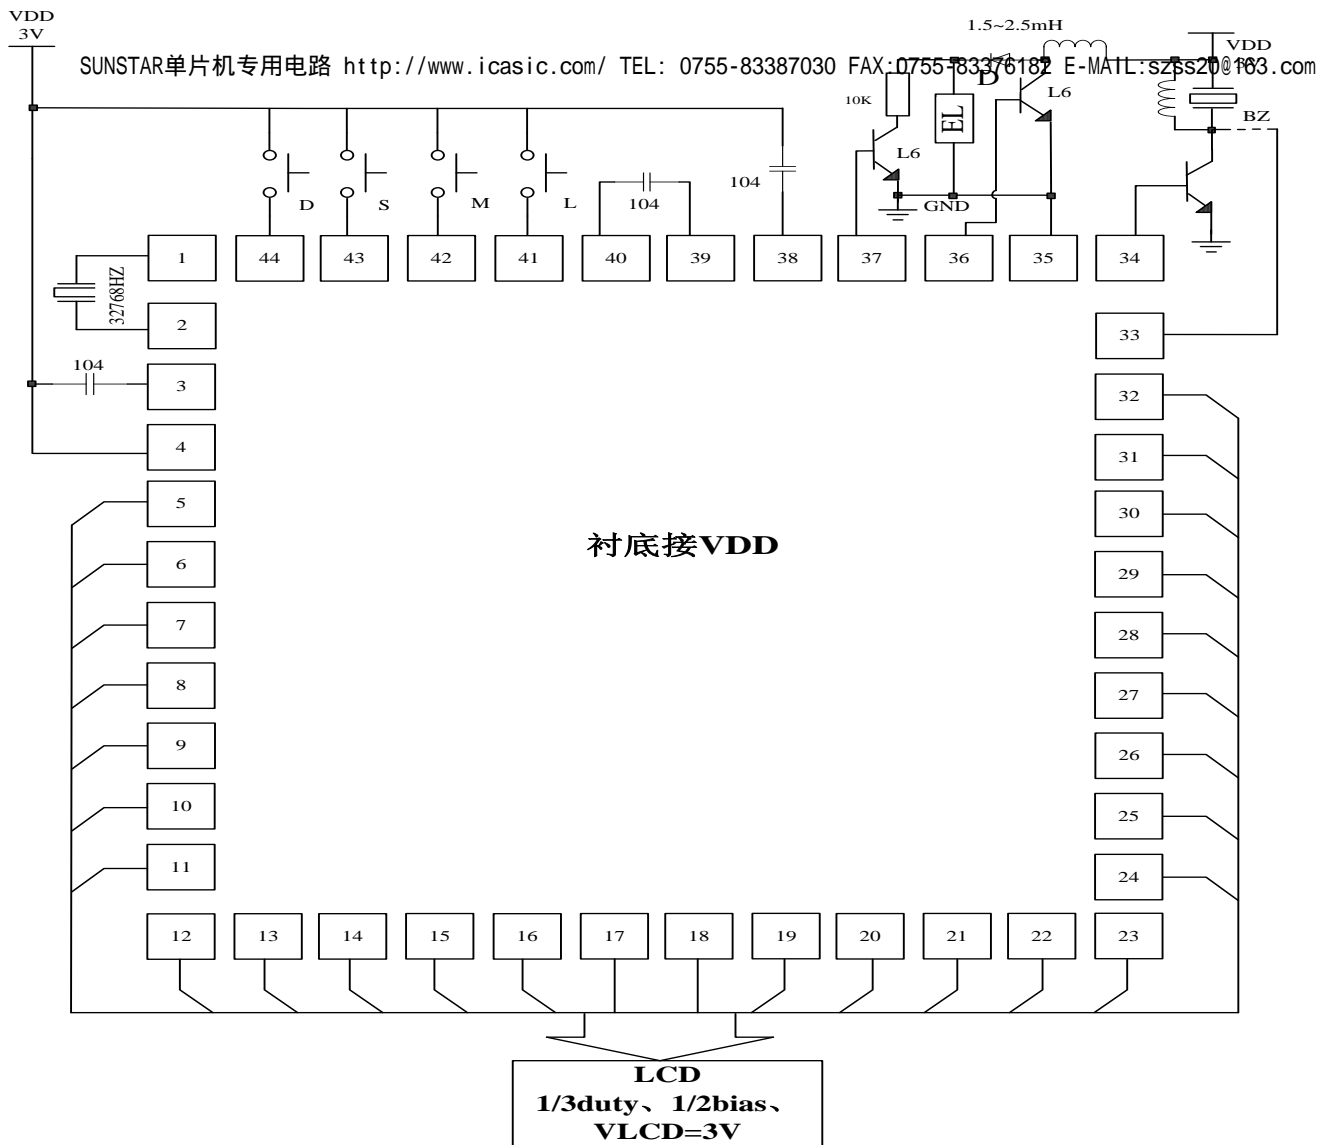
VDD
3V

SUNSTAR单片机专用电路 http://www.icasic.com/ TEL: 0755-83387030 FAX:0755-83376182 E-MAIL:szss20@163.com

1.5~2.5mH

VDD

D

10K

L6

EL

L6

BZ

L6

GND

D

S

M

L

104

104

1

44

43

42

41

40

39

38

37

36

35

34

32768HZ

2

33

104

3

32

4

31

5

30

衬底接VDD

6

29

7

28

8

27

9

26

10

25

11

24

12

13

14

15

16

17

18

19

20

21

22

23

LCD
1/3duty、1/2bias、
VLCD=3V